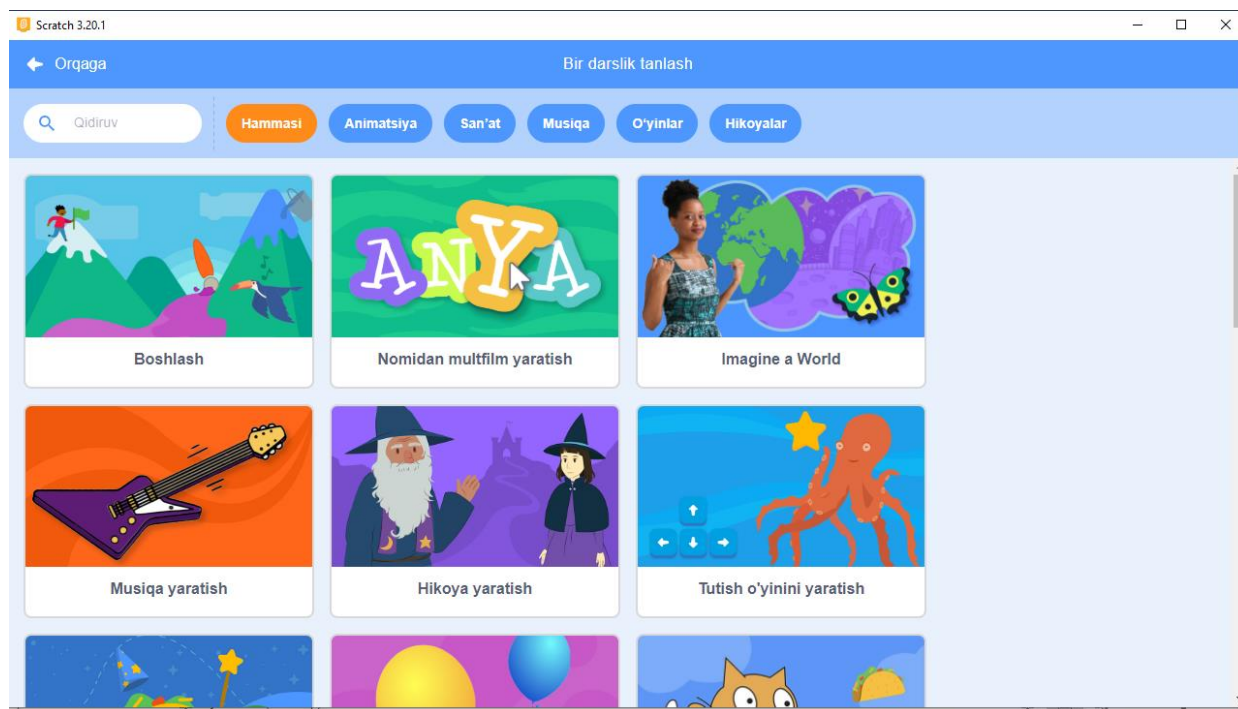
Scratch 3.20.1

Orqaga

Bir darslik tanlash

Qidiruv

Hammasi

Animatsiya

San'at

Musiqa

O'yinlar

Hikoyalar

ANYA

Boshlash

Nomidan multfilm yaratish

Imagine a World

Musiqa yaratish

Hikoya yaratish

Tutish o'yinini yaratish